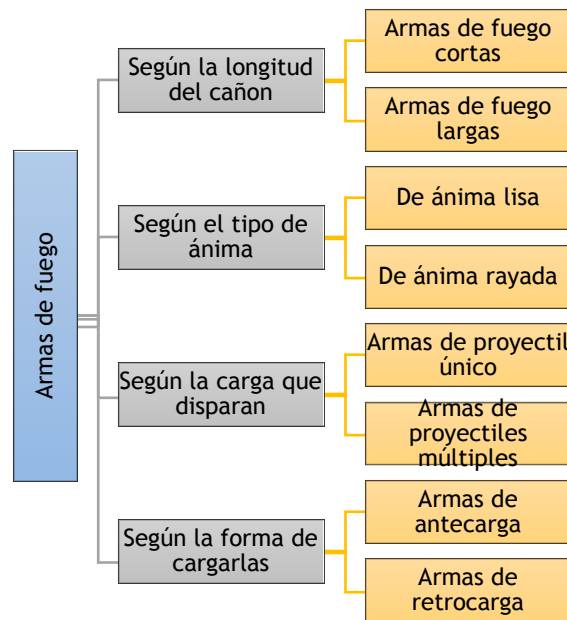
Armas de fuego

Según la longitud del cañon

Armas de fuego cortas

Armas de fuego largas

Según el tipo de ánima

De ánima lisa

De ánima rayada

Según la carga que disparan

Armas de proyectil único

Armas de proyectiles múltiples

Según la forma de cargarlas

Armas de antecarga

Armas de retrocarga